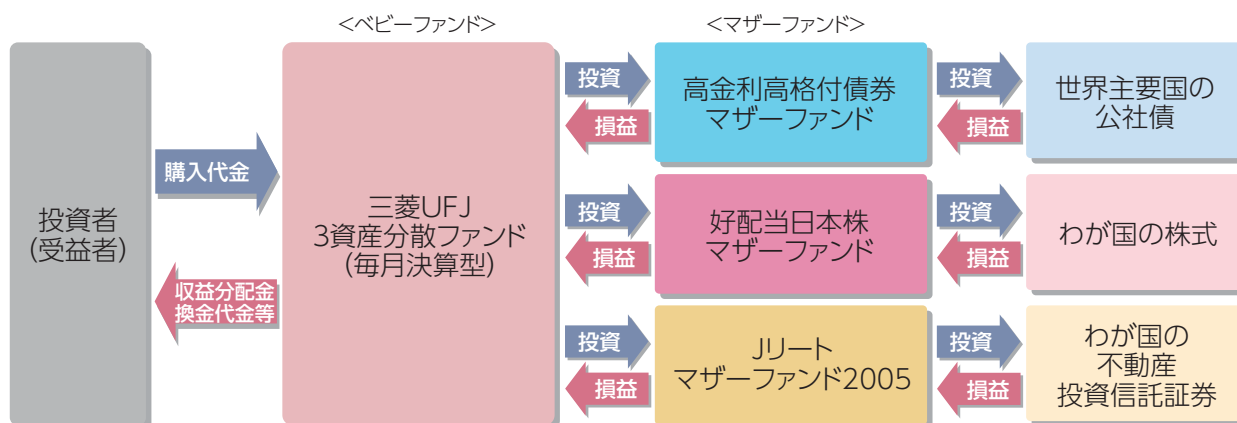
＜ベビーファンド＞

＜マザーファンド＞

投資者
(受益者)

購入代金

収益分配金
換金代金等

三菱UFJ
3資産分散ファンド
(毎月決算型)

投資

損益

高金利高格付債券
マザーファンド

投資

損益

世界主要国の
公社債

投資

損益

好配当日本株
マザーファンド

投資

損益

わが国の株式

投資

損益

Jリート
マザーファンド2005

投資

損益

わが国の
不動産
投資信託証券